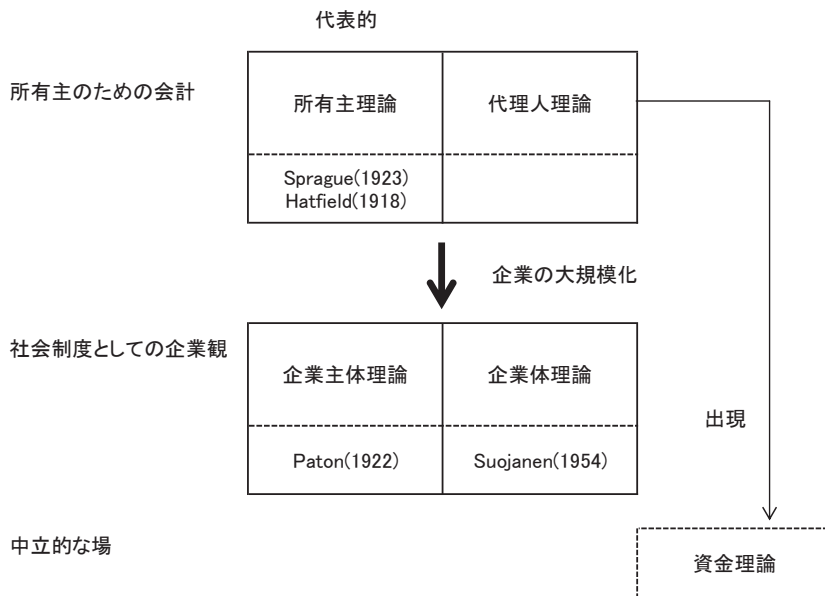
代表的

所有主のための会計

| 所有主理論 | 代理人理論 |
|---|---|
| Sprague(1923) Hatfield(1918) | |

企業の大規模化

社会制度としての企業観

| 企業主体理論 | 企業体理論 |
|---|---|
| Paton(1922) | Suojanen(1954) |

出現

中立的な場

資金理論